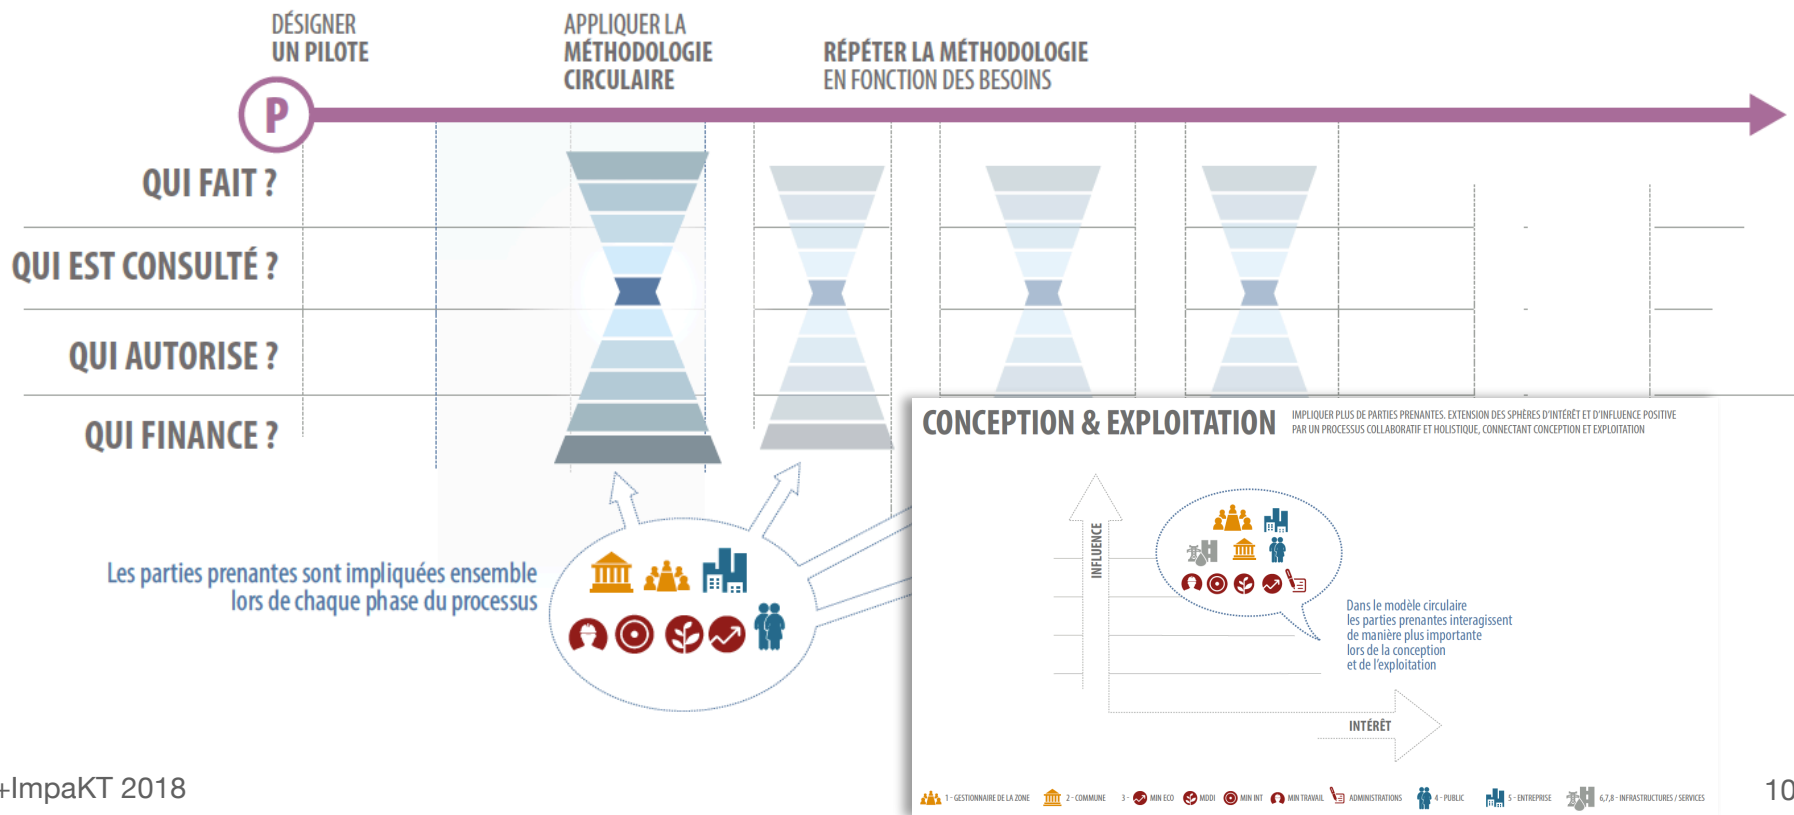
DÉSIGNER UN PILOTE

APPLIQUER LA MÉTHODOLOGIE CIRCULAIRE

RÉPÉTER LA MÉTHODOLOGIE EN FONCTION DES BESOINS

P

QUI FAIT ?

QUI EST CONSULTÉ ?

QUI AUTORISE ?

QUI FINANCE ?

Les parties prenantes sont impliquées ensemble lors de chaque phase du processus

CONCEPTION & EXPLOITATION

IMPLIQUER PLUS DE PARTIES PRENANTES. EXTENSION DES SPHÈRES D'INTÉRÊT ET D'INFLUENCE POSITIVE PAR UN PROCESSUS COLLABORATIF ET HOLISTIQUE, CONNECTANT CONCEPTION ET EXPLOITATION

INFLUENCE

Dans le modèle circulaire les parties prenantes interagissent de manière plus importante lors de la conception et de l'exploitation

INTÉRÊT

1 - GESTIONNAIRE DE LA ZONE 2 - COMMUNE 3 - MIN ECO MDDI MIN INT MIN TRAVAIL ADMINISTRATIONS 4 - PUBLIC 5 - ENTREPRISE 6,7,8 - INFRASTRUCTURES / SERVICES

+ImpaKT 2018

10